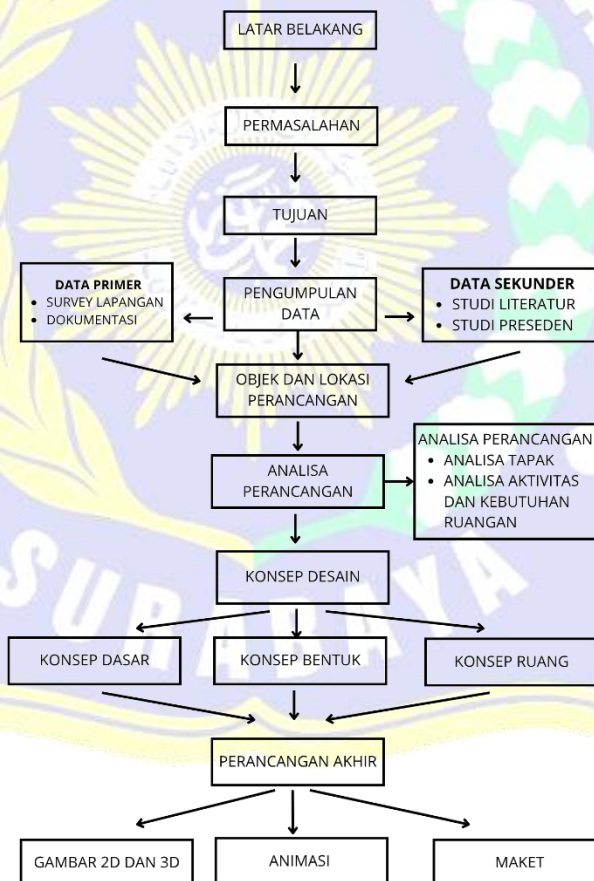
LATAR BELAKANG

PERMASALAHAN

TUJUAN

DATA PRIMER
- SURVEY LAPANGAN
- DOKUMENTASI

PENGUMPULAN DATA

DATA SEKUNDER
- STUDI LITERATUR
- STUDI PRESEDEN

OBJEK DAN LOKASI PERANCANGAN

ANALISA PERANCANGAN

ANALISA PERANCANGAN
- ANALISA TAPAK
- ANALISA AKTIVITAS DAN KEBUTUHAN RUANGAN

KONSEP DESAIN

KONSEP DASAR

KONSEP BENTUK

KONSEP RUANG

PERANCANGAN AKHIR

GAMBAR 2D DAN 3D

ANIMASI

MAKET

SURABAYA